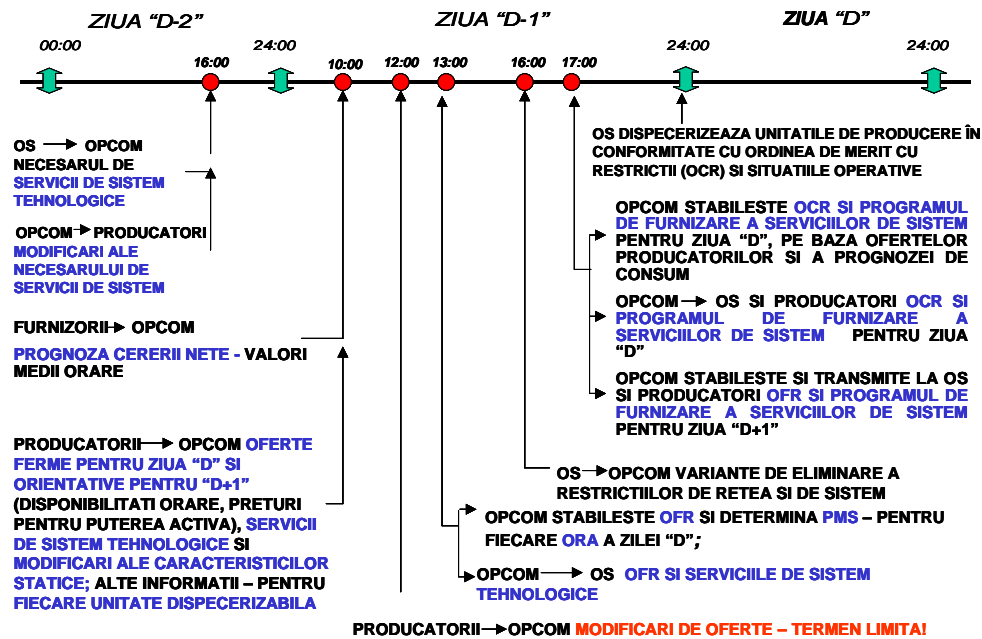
ZIUA "D-2"

ZIUA "D-1"

ZIUA "D"

00:00

16:00

24:00

10:00

12:00

13:00

16:00

17:00

24:00

24:00

OS → OPCOM NECESARUL DE SERVICII DE SISTEM TEHNOLOGICE

OPCOM → PRODUCATORI MODIFICARI ALE NECESARULUI DE SERVICII DE SISTEM

FURNIZORII → OPCOM

PROGNOZA CERERII NETE - VALORI MEDII ORARE

PRODUCATORII → OPCOM OFERTE FERME PENTRU ZIUA "D" SI ORIENTATIVE PENTRU "D+1" (DISPONIBILITATI ORARE, PRETURI PENTRU PUTEREA ACTIVA), SERVICII DE SISTEM TEHNOLOGICE SI MODIFICARI ALE CARACTERISTICILOR STATICE; ALTE INFORMATII – PENTRU FIECARE UNITATE DISPECERIZABILA

OS DISPECERIZEAZA UNITATILE DE PRODUCERE ÎN CONFORMITATE CU ORDINEA DE MERIT CU RESTRICTII (OCR) SI SITUATIILE OPERATIVE

OPCOM STABILESTE OCR SI PROGRAMUL DE FURNIZARE A SERVICIILOR DE SISTEM PENTRU ZIUA "D", PE BAZA OFERTELOR PRODUCATORILOR SI A PROGNOZEI DE CONSUM

OPCOM → OS SI PRODUCATORI OCR SI PROGRAMUL DE FURNIZARE A SERVICIILOR DE SISTEM PENTRU ZIUA "D"

OPCOM STABILESTE SI TRANSMITE LA OS SI PRODUCATORI OFR SI PROGRAMUL DE FURNIZARE A SERVICIILOR DE SISTEM PENTRU ZIUA "D+1"

OS → OPCOM VARIANTE DE ELIMINARE A RESTRICTIILOR DE RETEA SI DE SISTEM

OPCOM STABILESTE OFR SI DETERMINA PMS – PENTRU FIECARE ORA A ZILEI "D";

OPCOM → OS OFR SI SERVICIILE DE SISTEM TEHNOLOGICE

PRODUCATORII → OPCOM MODIFICARI DE OFERTE – TERMEN LIMITA!